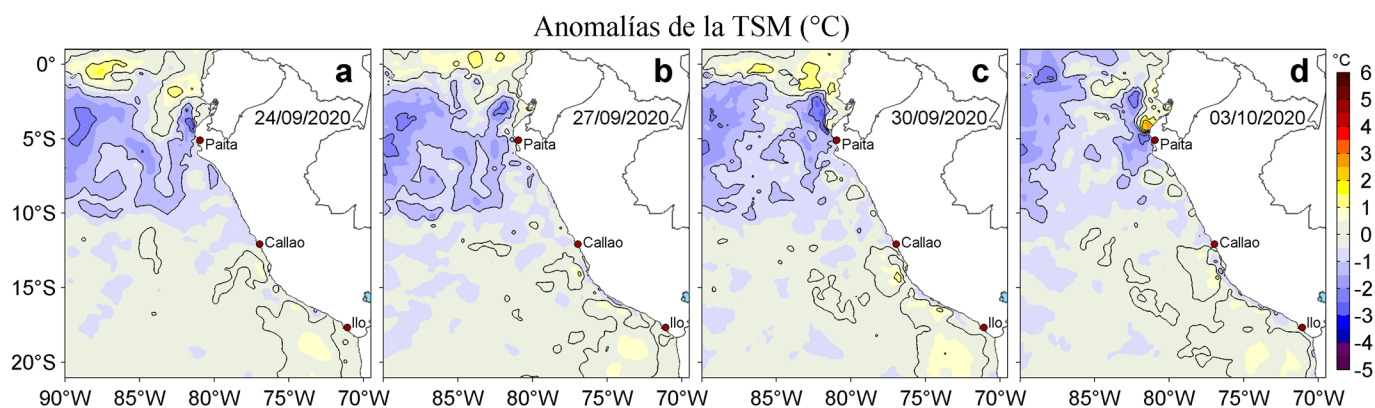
Anomalías de la TSM (°C)

0°
5°S
10°S
15°S
20°S

a
24/09/2020
Paita
Callao
Ilo

b
27/09/2020
Paita
Callao
Ilo

c
30/09/2020
Paita
Callao
Ilo

d
03/10/2020
Paita
Callao
Ilo

90°W 85°W 80°W 75°W 70°W
85°W 80°W 75°W 70°W
85°W 80°W 75°W 70°W
85°W 80°W 75°W 70°W

°C
6
5
4
3
2
1
0
-1
-2
-3
-4
-5